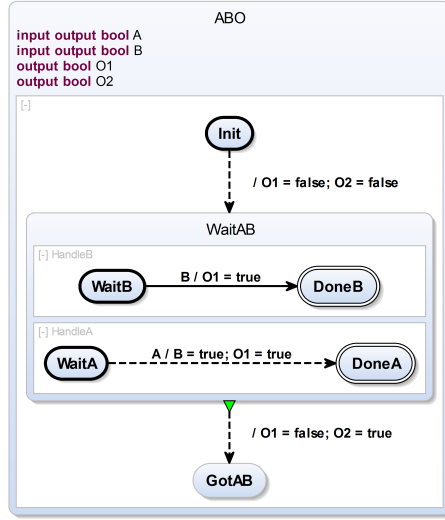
ABO

**input output bool** A
**input output bool** B
**output bool** O1
**output bool** O2

[-]

Init

/ O1 = false; O2 = false

WaitAB

[-] HandleB

WaitB

B / O1 = true

DoneB

[-] HandleA

WaitA

A / B = true; O1 = true

DoneA

/ O1 = false; O2 = true

GotAB